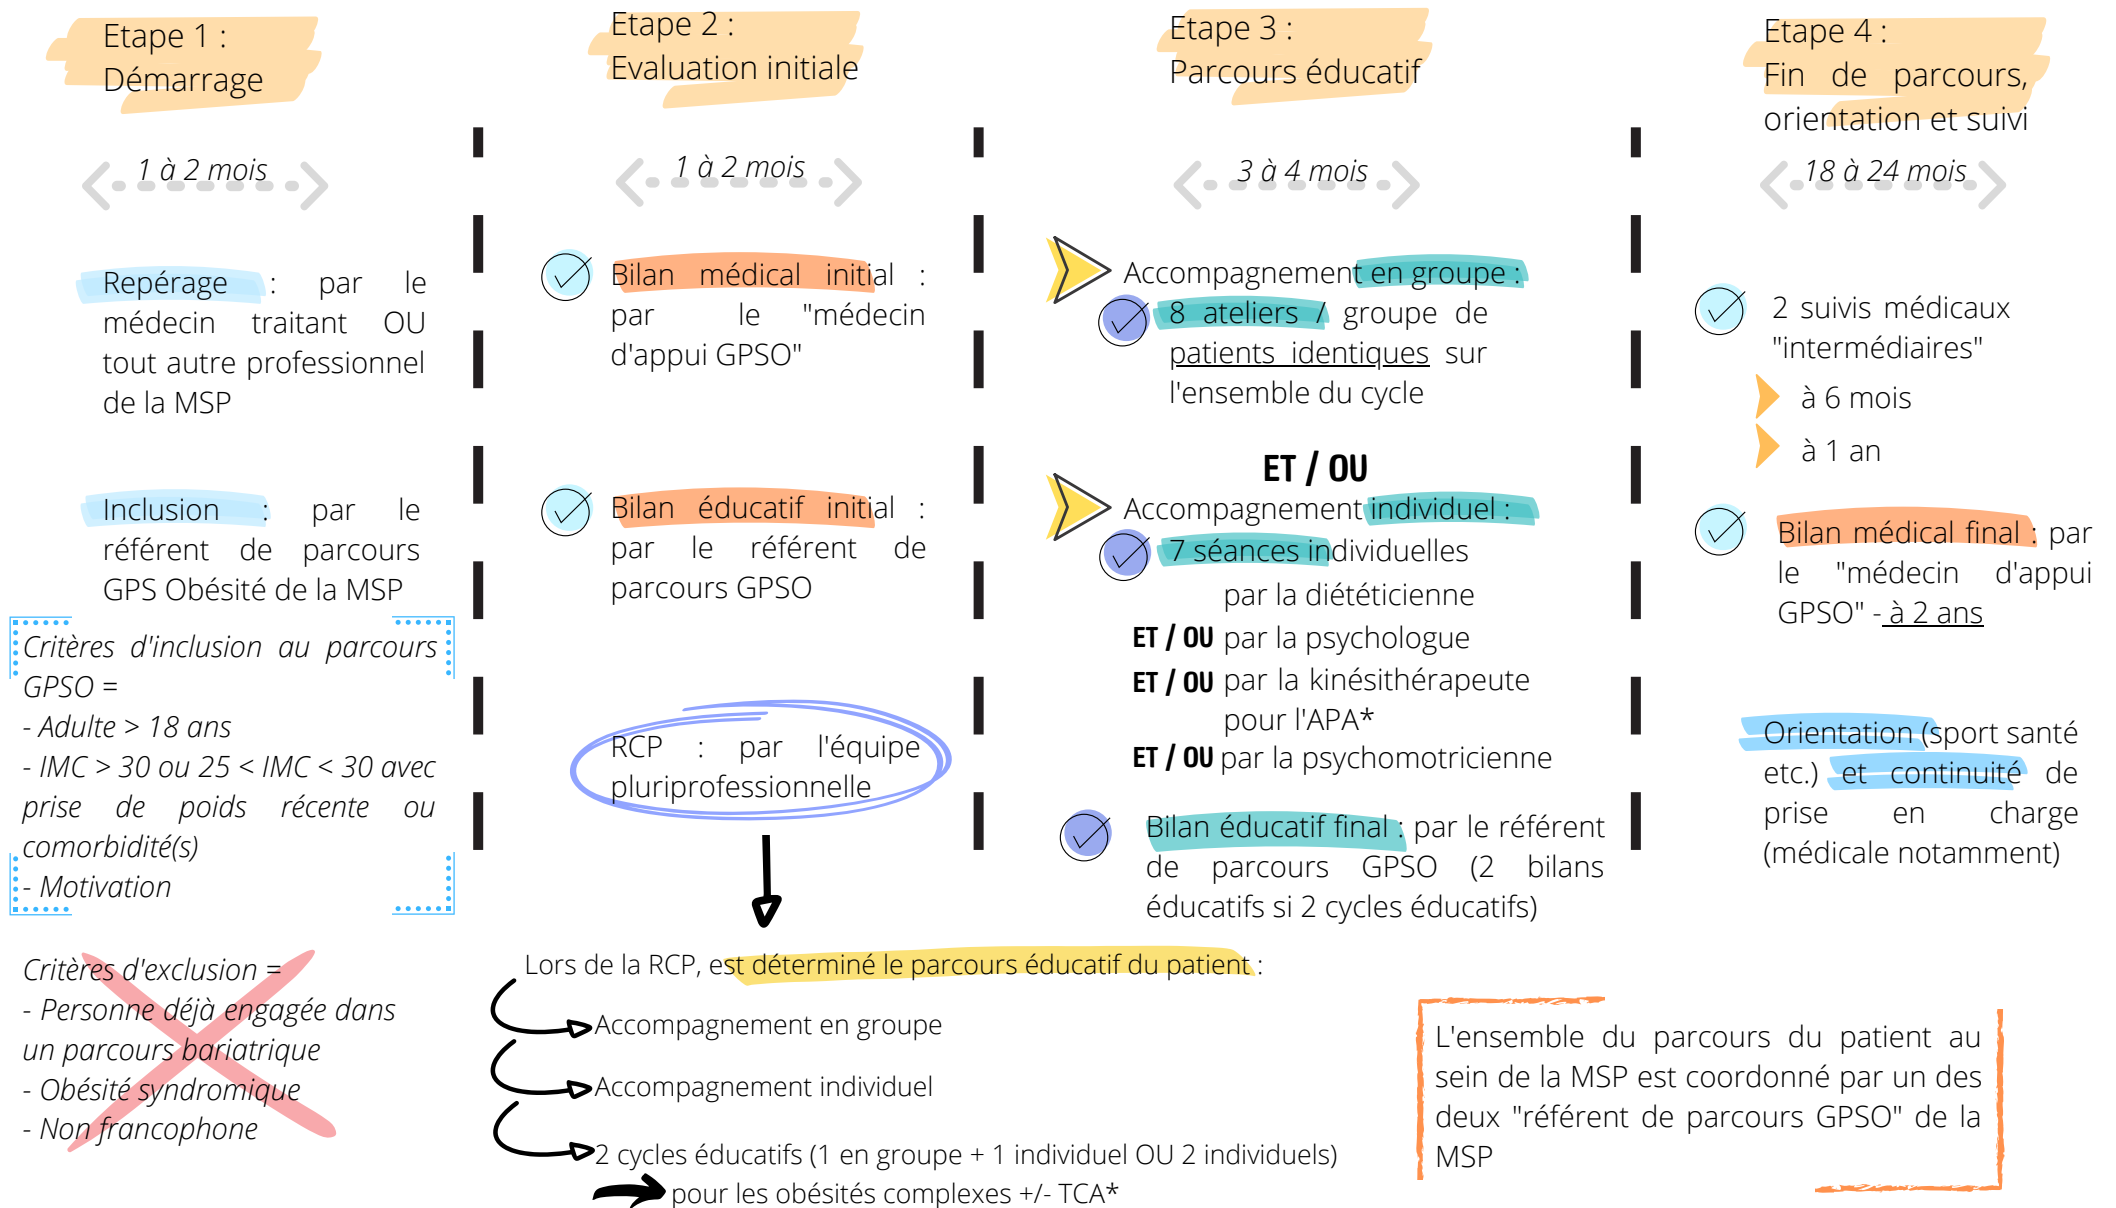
Etape 1 :
Démarrage

1 à 2 mois

Repérage : par le médecin traitant OU tout autre professionnel de la MSP

Inclusion : par le référent de parcours GPS Obésité de la MSP

Critères d'inclusion au parcours GPSO =
- Adulte > 18 ans
- IMC > 30 ou 25 < IMC < 30 avec prise de poids récente ou comorbidité(s)
- Motivation

Critères d'exclusion =
- Personne déjà engagée dans un parcours bariatrique
- Obésité syndromique
- Non francophone

Etape 2 :
Evaluation initiale

1 à 2 mois

Bilan médical initial : par le "médecin d'appui GPSO"

Bilan éducatif initial : par le référent de parcours GPSO

RCP : par l'équipe pluriprofessionnelle

Lors de la RCP, est déterminé le parcours éducatif du patient :
Accompagnement en groupe
Accompagnement individuel
2 cycles éducatifs (1 en groupe + 1 individuel OU 2 individuels)
pour les obésités complexes +/- TCA*

Etape 3 :
Parcours éducatif

3 à 4 mois

Accompagnement en groupe :
8 ateliers / groupe de patients identiques sur l'ensemble du cycle

ET / OU

Accompagnement individuel :
7 séances individuelles
par la diététicienne
ET / OU par la psychologue
ET / OU par la kinésithérapeute pour l'APA*
ET / OU par la psychomotricienne

Bilan éducatif final : par le référent de parcours GPSO (2 bilans éducatifs si 2 cycles éducatifs)

Etape 4 :
Fin de parcours, orientation et suivi

18 à 24 mois

2 suivis médicaux "intermédiaires"
à 6 mois
à 1 an

Bilan médical final : par le "médecin d'appui GPSO" - à 2 ans

Orientation (sport santé etc.) et continuité de prise en charge (médicale notamment)

L'ensemble du parcours du patient au sein de la MSP est coordonné par un des deux "référent de parcours GPSO" de la MSP